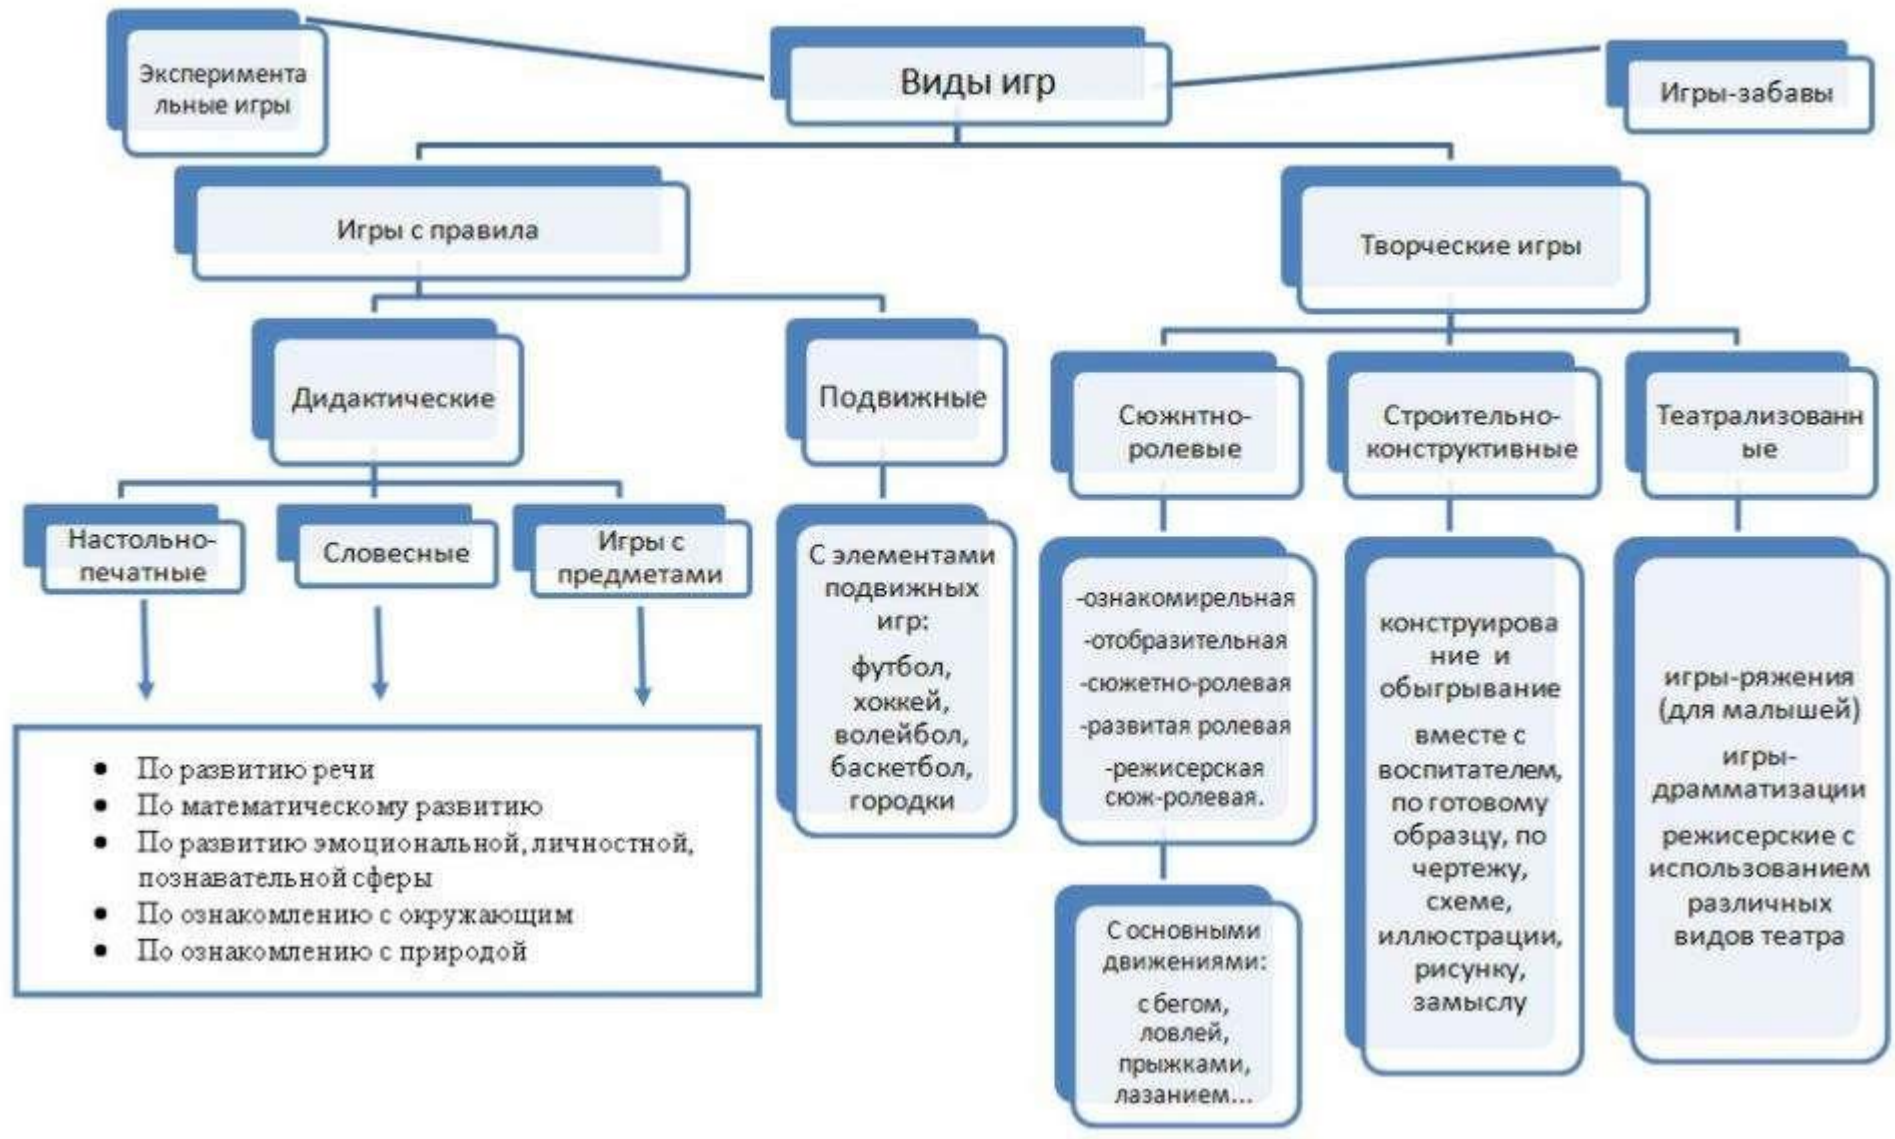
Эксперименатльные игры

Виды игр

Игры-забавы

Игры с правила

Творческие игры

Дидактические

Подвижные

Сюжнтно-ролевые

Строительно-конструктивные

Театрализованные

Настольно-печатные

Словесные

Игры с предметами

С элементами подвижных игр:
футбол, хоккей, волейбол, баскетбол, городки

-ознакомирельная
-отобразительная
-сюжетно-ролевая
-развитая ролевая
-режисерская сюж-ролевая.

конструирование и обыгрывание
вместе с воспитателем, по готовому образцу, по чертежу, схеме, иллюстрации, рисунку, замыслу

игры-ряжения (для малышей)
игры-драмматизации
режисерские с использованием различных видов театра

- По развитию речи
- По математическому развитию
- По развитию эмоциональной, личностной, познавательной сферы
- По ознакомлению с окружающим
- По ознакомлению с природой

С основными движениями:
с бегом, ловлей, прыжками, лазанием...